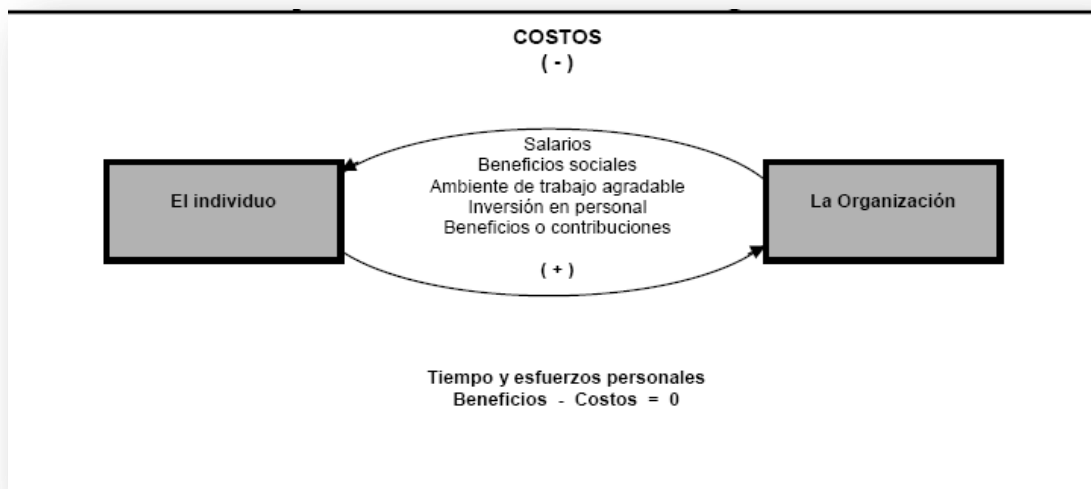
COSTOS
( - )

Salarios
Beneficios sociales
Ambiente de trabajo agradable
Inversión en personal
Beneficios o contribuciones

El individuo

La Organización

( + )

Tiempo y esfuerzos personales
Beneficios - Costos = 0